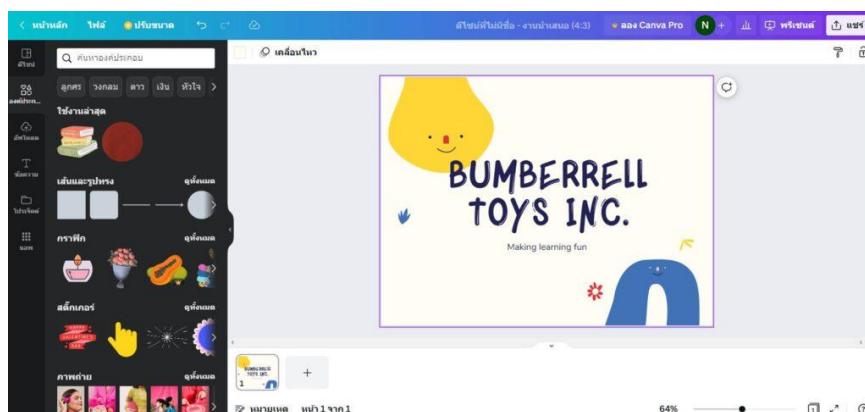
< หน้าหลัก ไฟล์ ปรับขนาด
ดีไซน์ไม่มีชื่อ - งานนำเสนอ (4:3) ลอง Canva Pro N + พรีเซนต์ แชร์
ดีไซน์
องค์ประกอบ
อัปโหลด
ข้อความ
โปรเจกต์
แอพ
ค้นหาองค์ประกอบ
ลูกศร วงกลม ดาว เงิน หัวใจ >
ใช้งานล่าสุด
เส้นและรูปทรง ดูทั้งหมด
กราฟิก ดูทั้งหมด
สติ๊กเกอร์ ดูทั้งหมด
ภาพถ่าย ดูทั้งหมด
เคลื่อนไหว
BUMBERRELL TOYS INC.
Making learning fun
1
+
หมายเหตุ หน้า 1 จาก 1
64%